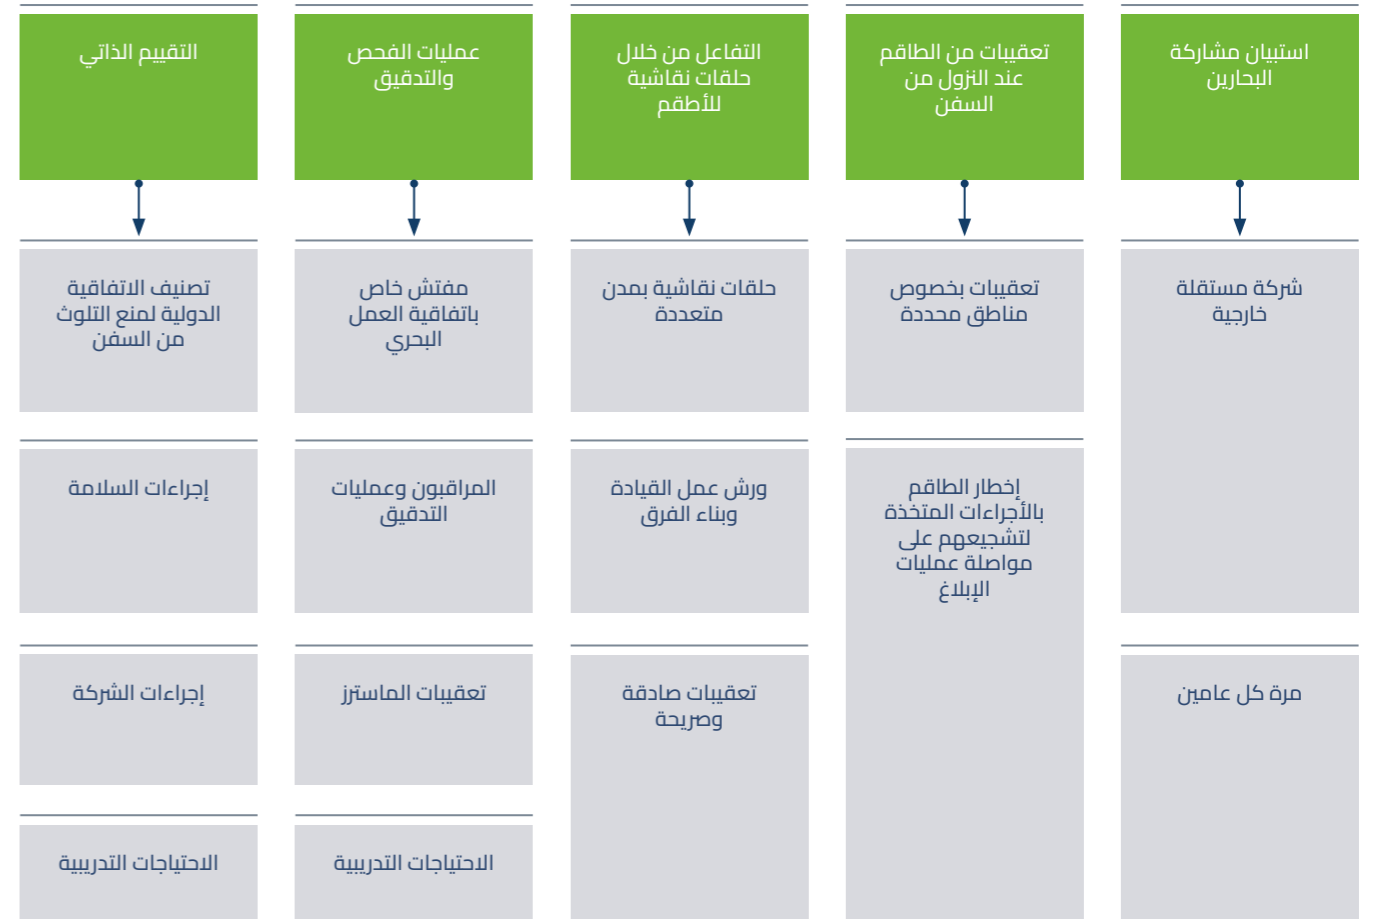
استبيان مشاركة البحارين

شركة مستقلة خارجية

مرة كل عامين

تعقيبات من الطاقم عند النزول من السفن

تعقيبات بخصوص مناطق محددة

إخطار الطاقم بالأجراءات المتخذة لتشجيعهم على مواصلة عمليات الإبلاغ

التفاعل من خلال حلقات نقاشية للأطقم

حلقات نقاشية بمدن متعددة

ورش عمل القيادة وبناء الفرق

تعقيبات صادقة وصريحة

عمليات الفحص والتدقيق

مفتش خاص باتفاقية العمل البحري

المراقبون وعمليات التدقيق

تعقيبات الماسترز

الاحتياجات التدريبية

التقييم الذاتي

تصنيف الاتفاقية الدولية لمنع التلوث من السفن

إجراءات السلامة

إجراءات الشركة

الاحتياجات التدريبية